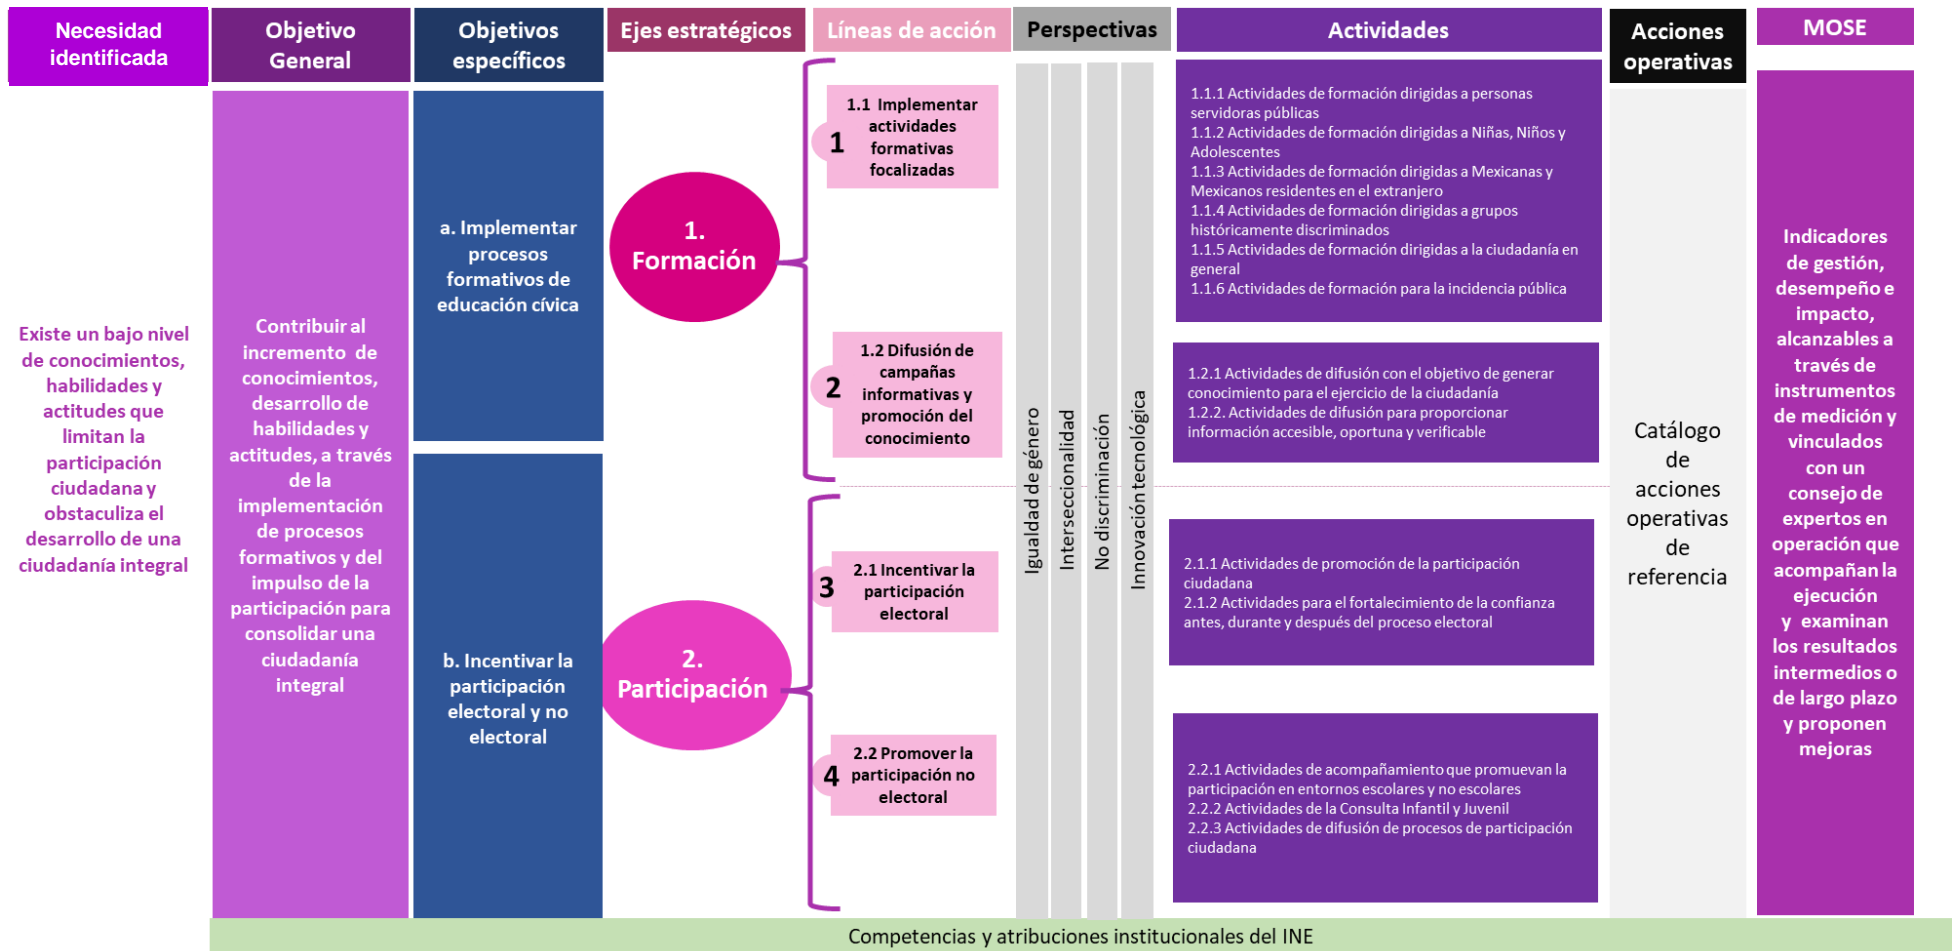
Necesidad identificada

Objetivo General

Objetivos específicos

Ejes estratégicos

Líneas de acción

Perspectivas

Actividades

Acciones operativas

MOSE

Existe un bajo nivel de conocimientos, habilidades y actitudes que limitan la participación ciudadana y obstaculiza el desarrollo de una ciudadanía integral

Contribuir al incremento de conocimientos, desarrollo de habilidades y actitudes, a través de la implementación de procesos formativos y del impulso de la participación para consolidar una ciudadanía integral

a. Implementar procesos formativos de educación cívica

b. Incentivar la participación electoral y no electoral

1. Formación

2. Participación

1 1.1 Implementar actividades formativas focalizadas

2 1.2 Difusión de campañas informativas y promoción del conocimiento

3 2.1 Incentivar la participación electoral

4 2.2 Promover la participación no electoral

Igualdad de género

Interseccionalidad

No discriminación

Innovación tecnológica

1.1.1 Actividades de formación dirigidas a personas servidoras públicas
1.1.2 Actividades de formación dirigidas a Niñas, Niños y Adolescentes
1.1.3 Actividades de formación dirigidas a Mexicanas y Mexicanos residentes en el extranjero
1.1.4 Actividades de formación dirigidas a grupos históricamente discriminados
1.1.5 Actividades de formación dirigidas a la ciudadanía en general
1.1.6 Actividades de formación para la incidencia pública

1.2.1 Actividades de difusión con el objetivo de generar conocimiento para el ejercicio de la ciudadanía
1.2.2. Actividades de difusión para proporcionar información accesible, oportuna y verificable

2.1.1 Actividades de promoción de la participación ciudadana
2.1.2 Actividades para el fortalecimiento de la confianza antes, durante y después del proceso electoral

2.2.1 Actividades de acompañamiento que promuevan la participación en entornos escolares y no escolares
2.2.2 Actividades de la Consulta Infantil y Juvenil
2.2.3 Actividades de difusión de procesos de participación ciudadana

Catálogo de acciones operativas de referencia

Indicadores de gestión, desempeño e impacto, alcanzables a través de instrumentos de medición y vinculados con un consejo de expertos en operación que acompañan la ejecución y examinan los resultados intermedios o de largo plazo y proponen mejoras

Competencias y atribuciones institucionales del INE